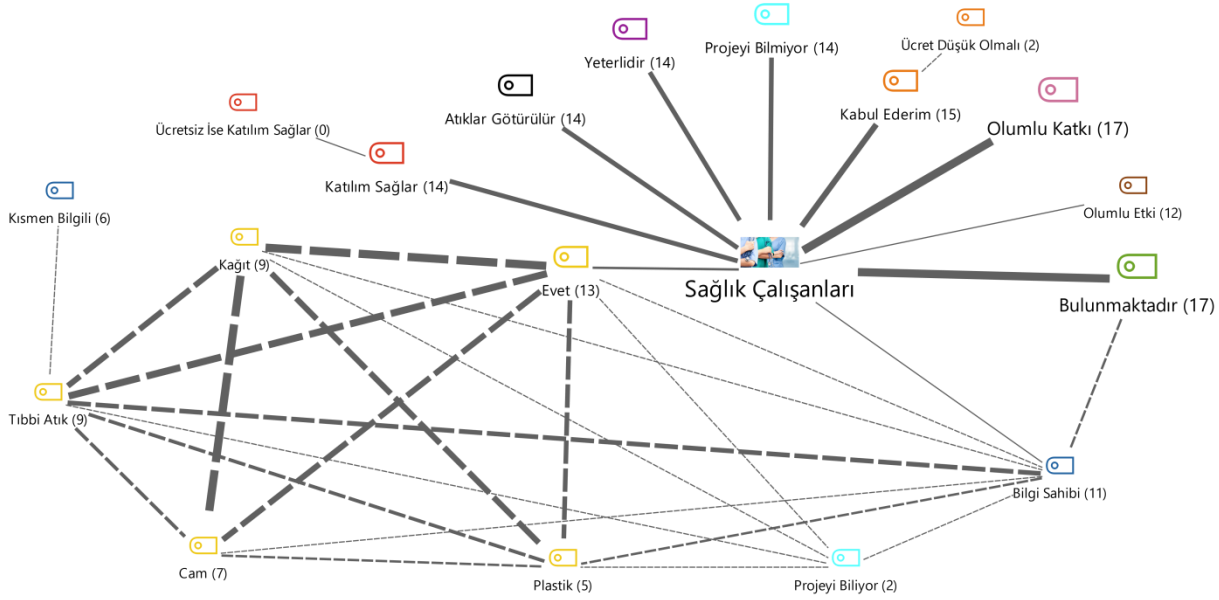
Projeyi Bilmiyor (14)
Yeterlidir (14)
Ücret Düşük Olmalı (2)
Atıklar Götürülür (14)
Kabul Ederim (15)
Ücretsiz İse Katılım Sağlar (0)
Olumlu Katkı (17)
Katılım Sağlar (14)
Olumlu Etki (12)
Kısmen Bilgili (6)
Kağıt (9)
Evet (13)
Sağlık Çalışanları
Bulunmaktadır (17)
Tıbbi Atık (9)
Bilgi Sahibi (11)
Cam (7)
Plastik (5)
Projeyi Biliyor (2)